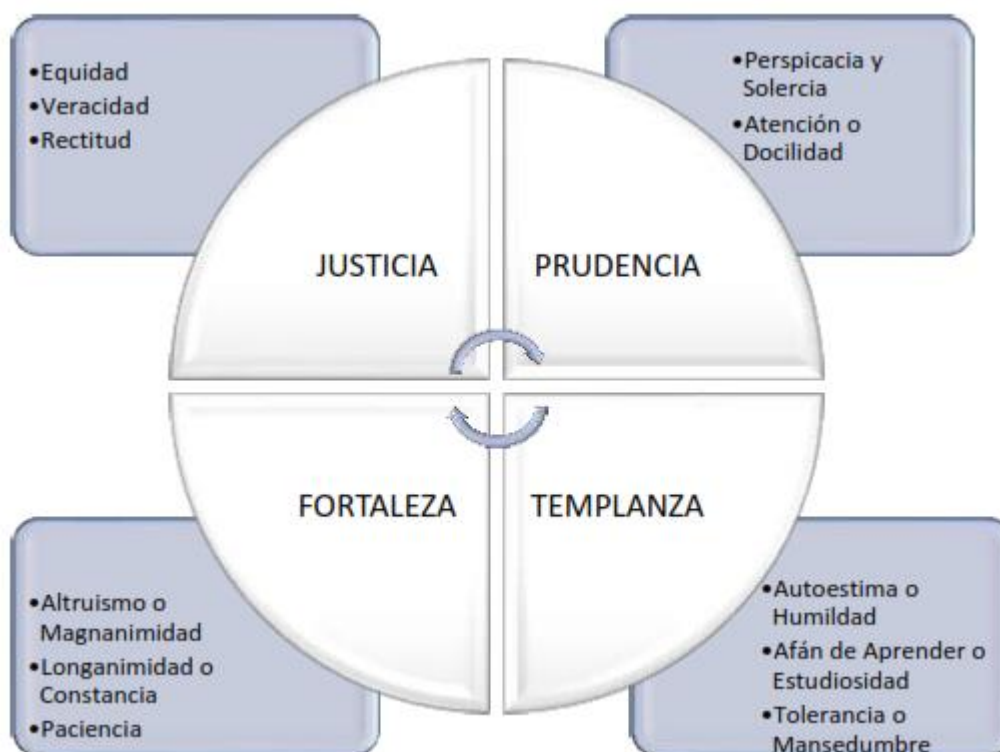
•Equidad
•Veracidad
•Rectitud

•Perspicacia y Solercia
•Atención o Docilidad

JUSTICIA

PRUDENCIA

FORTALEZA

TEMPLANZA

•Altruismo o Magnanimidad
•Longanimidad o Constancia
•Paciencia

•Autoestima o Humildad
•Afán de Aprender o Estudiosidad
•Tolerancia o Mansedumbre